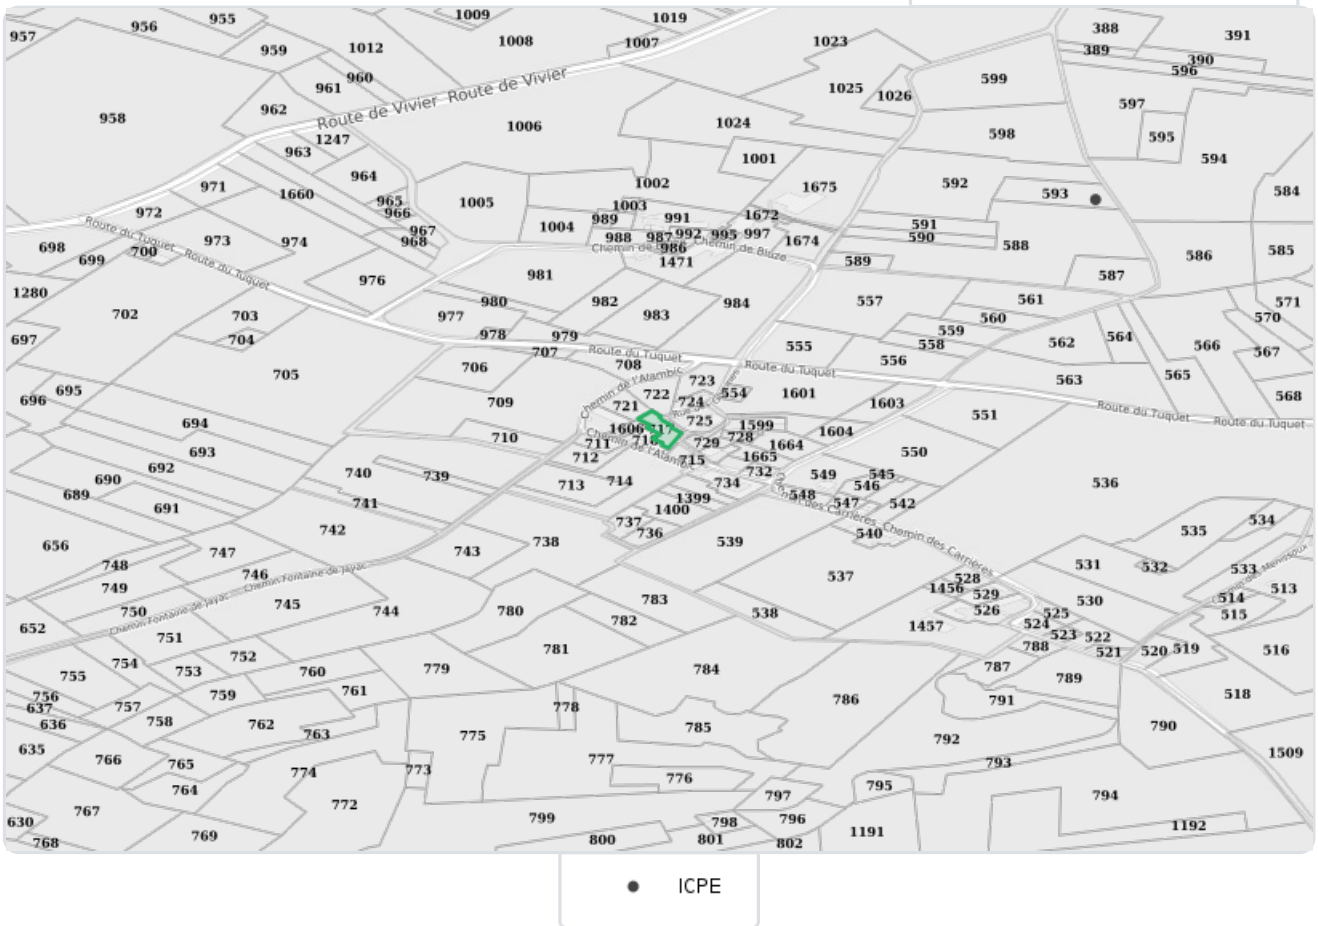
957 956 955 1009 1019 388 391
959 1012 1008 1007 1023 389 390 596
960 961 1025 1026 599
958 962 Route de Vivier Route de Vivier 1006 1024 597
1247 598 595 594
963 1001
964 971 1660 1002 1675 592 593 584
965 966 1005 1003
972 967 968 1004 989 991 1672 591 590
Route du Tuquet 973 974 988 987 992 995 997 Chemin de Bluze 1674 588 586 585
698 699 700 Route du Tuquet 986 1471 589
981 587
1280 976 980 982 984 557 561 571
702 703 977 983 560 570
697 704 978 979 559 558 562 564 566
707 Route du Tuquet 555 567
706 708 Route du Tuquet 556
705 Chemin de l'Alambic 723 563 565
695 722 554 1601
696 709 721 724 1603 551 568
694 1606 725 1599 Route du Tuquet Route du Tuquet
710 711 718 729 728 1604
693 712 715 1665 1664 550
692 Chemin de l'Alambic 732
690 740 739 713 714 734 549 545 546 536
689 691 741 1399 548 547 542
1400 Chemin des Carrières 535 534
656 742 737 736 540 Chemin des Carrières
748 747 743 738 539 531 532
749 746 Chemin Fontaine de Jayac 537 528 533
Chemin Fontaine de Jayac 745 1456 529 513
750 744 780 783 526 530 514
652 751 782 538 1457 525 515
781 524 523 522
755 754 753 752 760 779 788 521 520 519 516
761 784 787 789
756 637 757 759 778 786 791 518
636 758 762 763 775 785 790
635 766 792 1509
765 774 773 777 793
764 776 795
772 797 794
767 799 798 796
630 769 1191 1192
768 800 801 802

ICPE